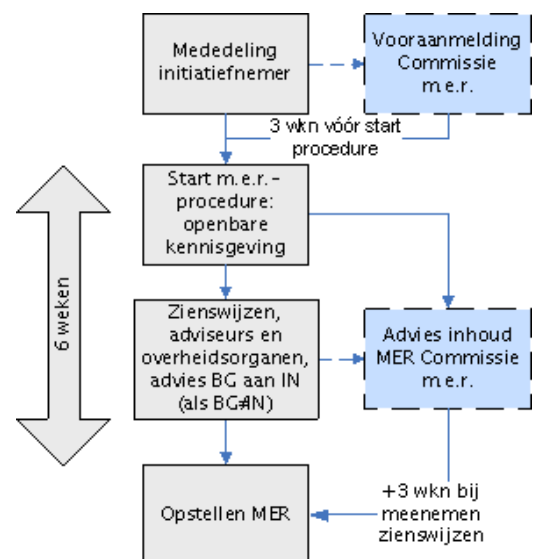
Mededeling initiatiefnemer

Vooraanmelding Commissie m.e.r.

3 wkn vóór start procedure

Start m.e.r.-procedure: openbare kennisgeving

6 weken

Zienswijzen, adviseurs en overheidsorganen, advies BG aan IN (als BG≠IN)

Advies inhoud MER Commissie m.e.r.

Opstellen MER

+3 wkn bij meenemen zienswijzen